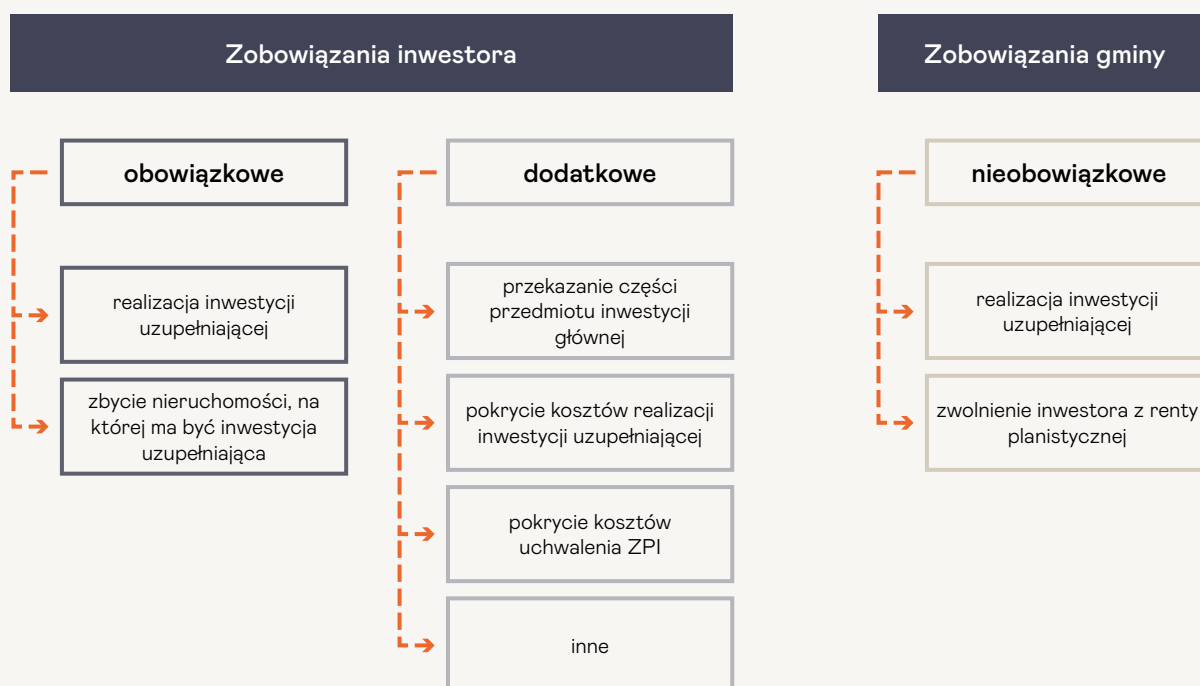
Zobowiązania inwestora

obowiązkowe

realizacja inwestycji uzupełniającej

zbycie nieruchomości, na której ma być inwestycja uzupełniająca

dodatkowe

przekazanie części przedmiotu inwestycji głównej

pokrycie kosztów realizacji inwestycji uzupełniającej

pokrycie kosztów uchwalenia ZPI

inne

Zobowiązania gminy

nieobowiązkowe

realizacja inwestycji uzupełniającej

zwolnienie inwestora z renty planistycznej